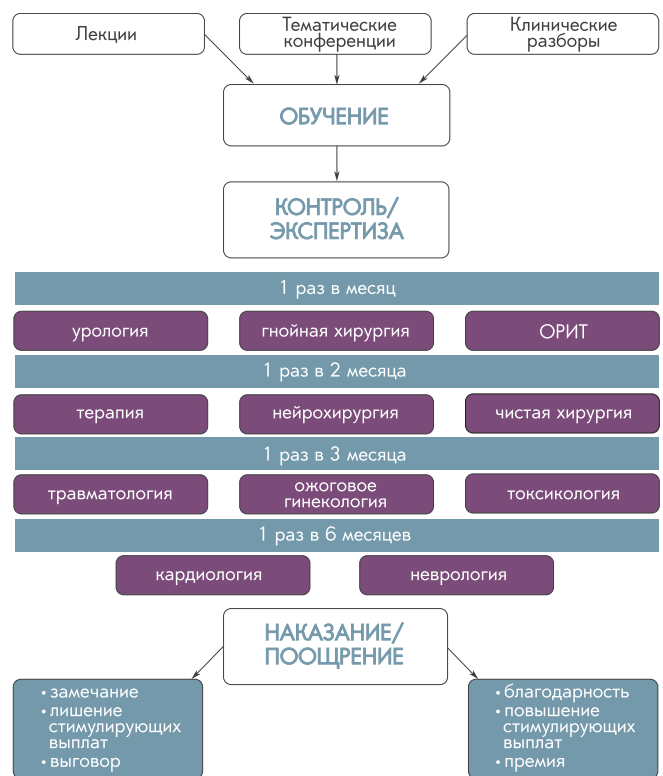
Лекции

Тематические конференции

Клинические разборы

ОБУЧЕНИЕ

КОНТРОЛЬ/ ЭКСПЕРТИЗА

1 раз в месяц

урология

гнойная хирургия

ОРИТ

1 раз в 2 месяца

терапия

нейрохирургия

чистая хирургия

1 раз в 3 месяца

травматология

ожоговое гинекология

токсикология

1 раз в 6 месяцев

кардиология

неврология

НАКАЗАНИЕ/ ПООЩРЕНИЕ

• замечание
• лишение стимулирующих выплат
• выговор

• благодарность
• повышение стимулирующих выплат
• премия